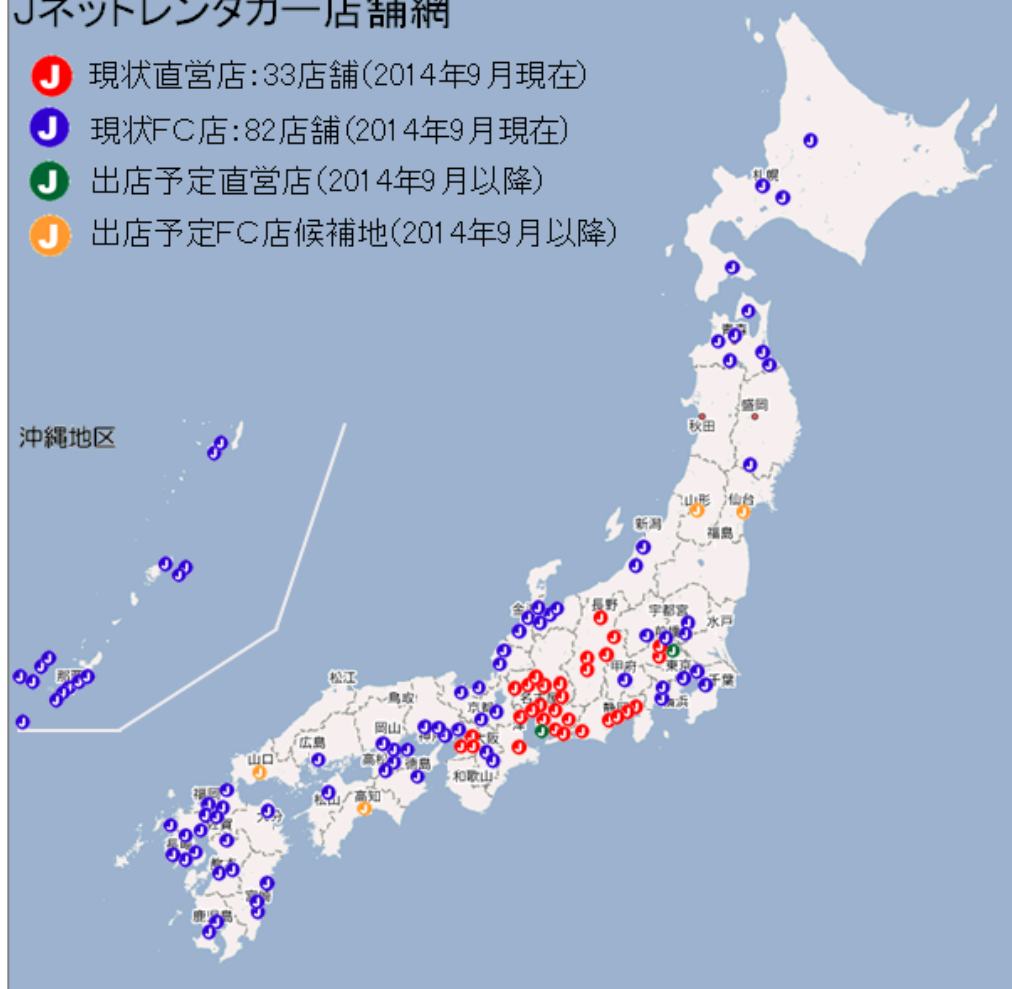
Jネットレンタカー店舗網

J 現状直営店:33店舗(2014年9月現在)
J 現状FC店:82店舗(2014年9月現在)
J 出店予定直営店(2014年9月以降)
J 出店予定FC店候補地(2014年9月以降)

沖縄地区
那覇
札幌
青森
秋田
盛岡
山形
仙台
新潟
福島
長野
宇都宮
水戸
前橋
甲府
東京
千葉
横浜
静岡
名古屋
津
金沢
福井
岐阜
京都
大阪
神戸
奈良
和歌山
松江
鳥取
岡山
広島
山口
高松
徳島
松山
高知
福岡
佐賀
長崎
熊本
大分
宮崎
鹿児島
J